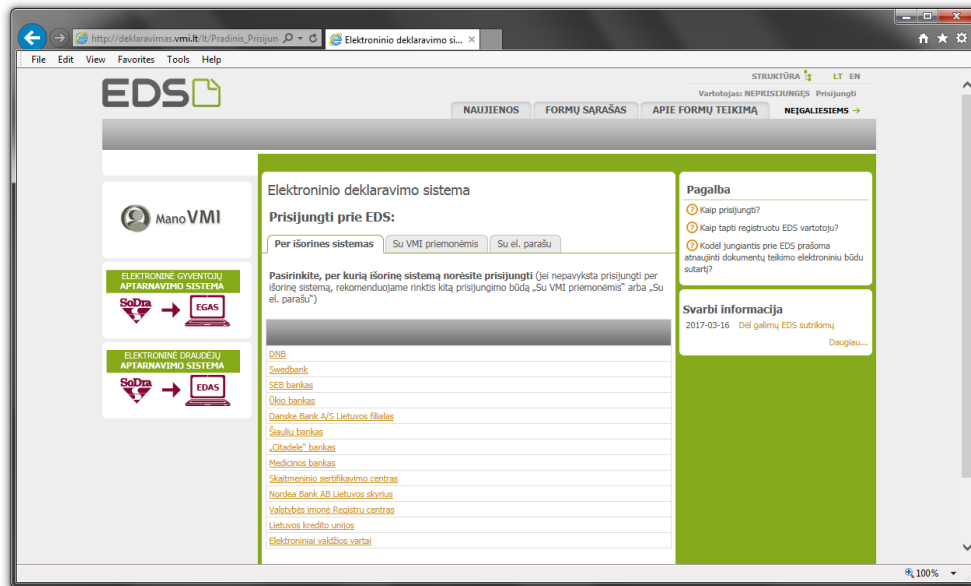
http://deklaravimas.vmi.lt/lt/Pradinis_Prisijun
Elektroninio deklaravimo si...

File Edit View Favorites Tools Help

EDS

STRUKTŪRA LT EN
Vartotojas: NEPRISIJUNGĘS Prisijungti

NAUJIENOS FORMŲ SĄRAŠAS APIE FORMŲ TEIKIMĄ NEĮGALIESIEMS

Mano VMI

ELEKTRONINĖ GYVENTOJŲ APTARNAVIMO SISTEMA
SoDra EGAS

ELEKTRONINĖ DRAUDĖJŲ APTARNAVIMO SISTEMA
SoDra EDAS

Elektroninio deklaravimo sistema

Prisijungti prie EDS:

Per išorines sistemas | Su VMI priemonėmis | Su el. parašu

Pasirinkite, per kurią išorinę sistemą norėsite prisijungti (jei nepavyksta prisijungti per išorinę sistemą, rekomenduojame rinktis kitą prisijungimo būdą „Su VMI priemonėmis" arba „Su el. parašu")

DNB
Swedbank
SEB bankas
Ūkio bankas
Danske Bank A/S Lietuvos filialas
Šiaulių bankas
„Citadele" bankas
Medicinos bankas
Skaitmeninio sertifikavimo centras
Nordea Bank AB Lietuvos skyrius
Valstybės įmonė Registrų centras
Lietuvos kredito unijos
Elektroniniai valdžios vartai

Pagalba
Kaip prisijungti?
Kaip tapti registruotu EDS vartotoju?
Kodėl jungiantis prie EDS prašoma atnaujinti dokumentų teikimo elektroniniu būdu sutartį?

Svarbi informacija
2017-03-16 Dėl galimų EDS sutrikimų
Daugiau...

100%